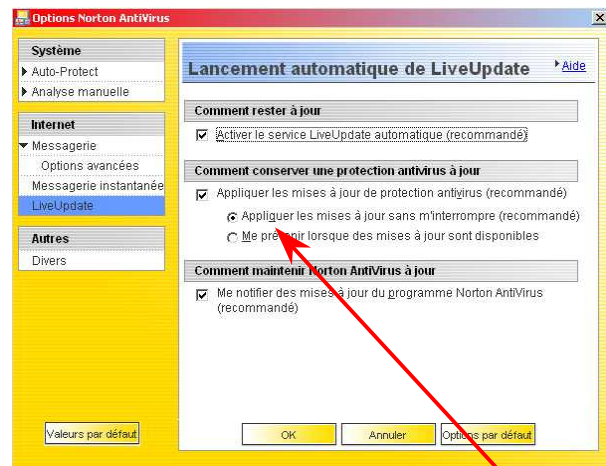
Options Norton AntiVirus

Système
Auto-Protect
Analyse manuelle

Internet
Messagerie
Options avancées
Messagerie instantanée
LiveUpdate

Autres
Divers

Lancement automatique de LiveUpdate

Aide

Comment rester à jour

Activer le service LiveUpdate automatique (recommandé)

Comment conserver une protection antivirus à jour

Appliquer les mises à jour de protection antivirus (recommandé)

Appliquer les mises à jour sans m'interrompre (recommandé)

Me prévenir lorsque des mises à jour sont disponibles

Comment maintenir Norton AntiVirus à jour

Me notifier des mises à jour du programme Norton AntiVirus (recommandé)

Valeurs par défaut

OK

Annuler

Options par défaut